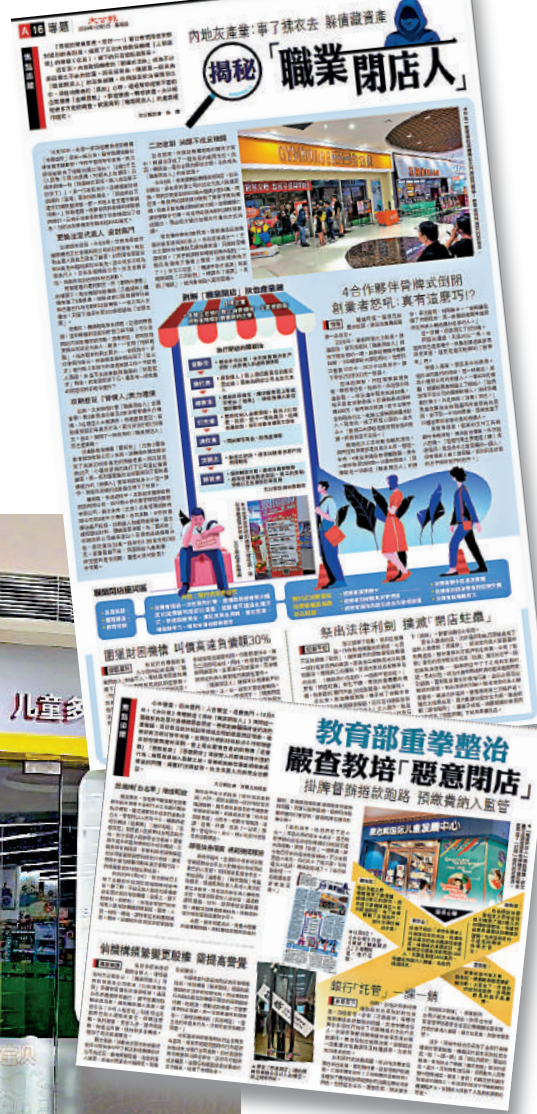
A16 專題

內地灰產業：事了拂衣去 躲債藏資產

揭秘 「職業閉店人」

4合作夥伴骨牌式倒閉
創業者怒吼：真有這麼巧!?

禁由法律利劍 撲滅「閉店蛀蟲」

圍堵紓困機構 叫價高達負債額30%

教育部重拳整治
嚴查教培「惡意閉店」
掛牌督辦追蹤跑路 預繳費納入監管

銀行「托管」一撲一納

儿童